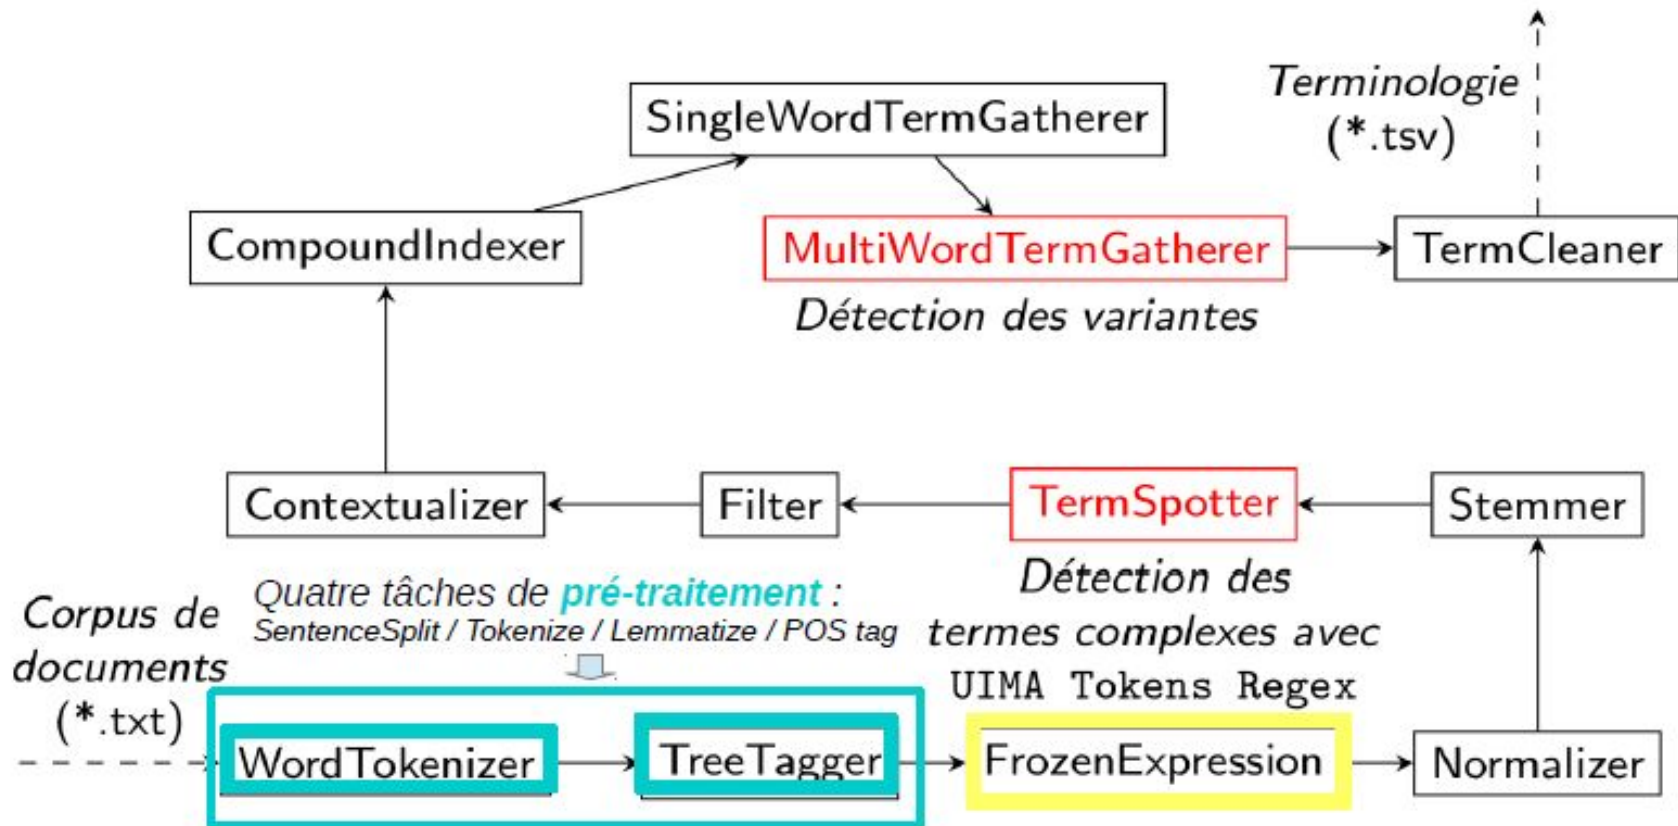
Terminologie
(*.tsv)

SingleWordTermGatherer

CompoundIndexer

MultiWordTermGatherer
Détection des variantes

TermCleaner

Contextualizer

Filter

TermSpotter

Stemmer

Quatre tâches de pré-traitement :
SentenceSplit / Tokenize / Lemmatize / POS tag

Détection des termes complexes avec UIMA Tokens Regex

Corpus de documents (*.txt)

WordTokenizer

TreeTagger

FrozenExpression

Normalizer